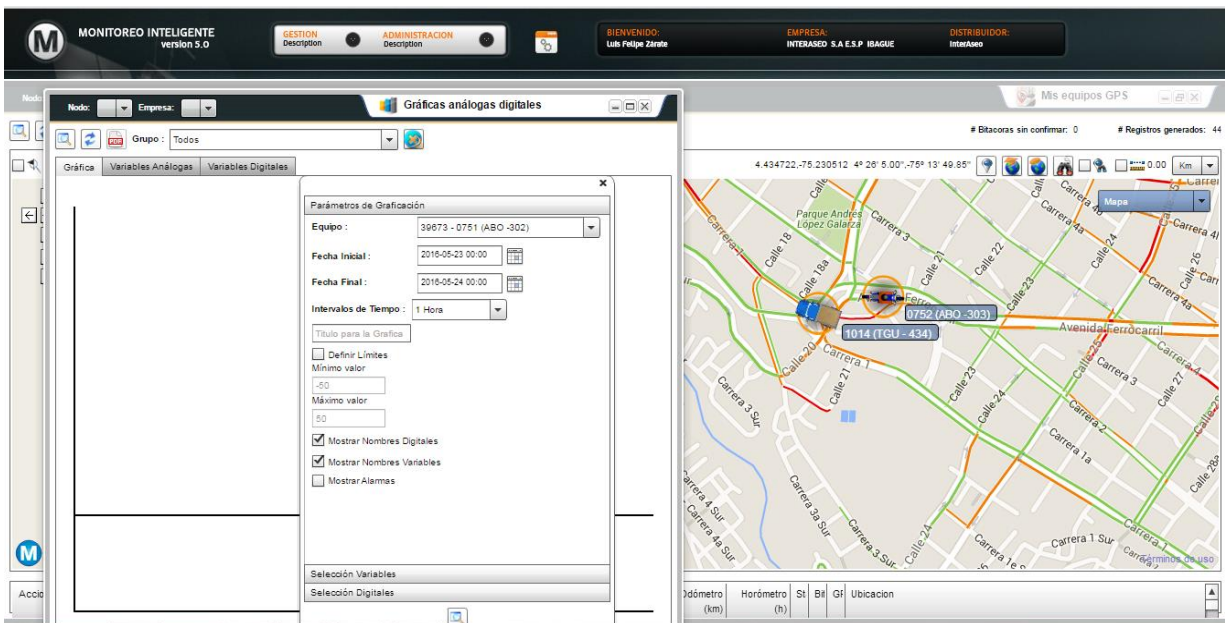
MONITOREO INTELIGENTE
version 5.0

GESTION
Description

ADMINISTRACION
Description

BIENVENIDO:
Luis Felipe Zárate

EMPRESA:
INTERASEO S.A E.S.P IBAGUE

DISTRIBUIDOR:
InterAseo

Nodo:
Empresa:

Gráficas análogas digitales

Mis equipos GPS

Grupo : Todos

# Bitacoras sin confirmar: 0
# Registros generados: 44

Gráfica | Variables Análogas | Variables Digitales

4.434722,-75.230512 4º 26' 5.00",-75º 13' 49.85"

0.00 Km

Mapa

Parámetros de Graficación

Equipo : 39673 - 0751 (ABO -302)

Fecha Inicial : 2016-05-23 00:00

Fecha Final : 2016-05-24 00:00

Intervalos de Tiempo : 1 Hora

Titulo para la Grafica

Definir Límites

Mínimo valor
-50

Máximo valor
50

Mostrar Nombres Digitales

Mostrar Nombres Variables

Mostrar Alarmas

Selección Variables

Selección Digitales

Parque Andres López Galarza
Carrera 3
Calle 18
Calle 18a
Calle 21
Calle 22
Calle 23
Calle 24
Calle 26
Carrera 4a
Carrera 4
Carrera 4a
Avenida Ferrocarril
Carrera 1
Calle 20
Calle 21
Carrera 3 Sur
Calle 23
Calle 24
Calle 25
Carrera 3
Calle 27
Calle 28
Carrera 2
Carrera 1a
Carrera 4 Sur
Carrera 4a Sur
Carrera 3a Sur
Carrera 3 Sur
Calle 24
Carrera 1 Sur
Carrera 1e
Calle 29
0752 (ABO -303)
1014 (TGU - 434)
Términos de uso

Acci
Odómetro (km)
Horómetro (h)
St
Bit
GF
Ubicacion